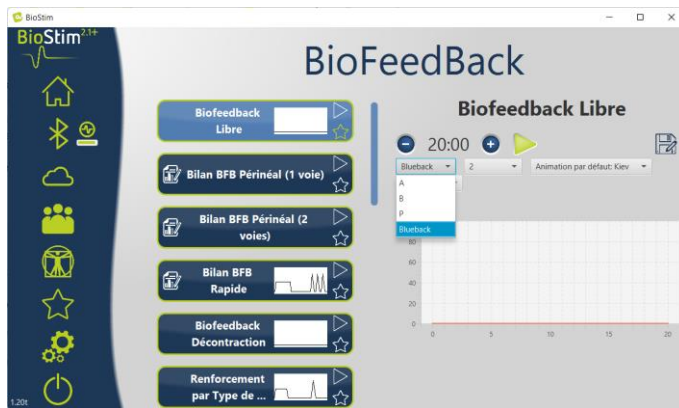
BioStim

BioStim$^{2.1+}$

BioFeedBack

Biofeedback Libre

Bilan BFB Périnéal (1 voie)

Bilan BFB Périnéal (2 voies)

Bilan BFB Rapide

Biofeedback Décontraction

Renforcement par Type de ...

Biofeedback Libre

20:00

Blueback

2

Animation par défaut: Kiev

A

B

P

Blueback

100

80

60

40

20

0

0

5

10

15

20

1.20t